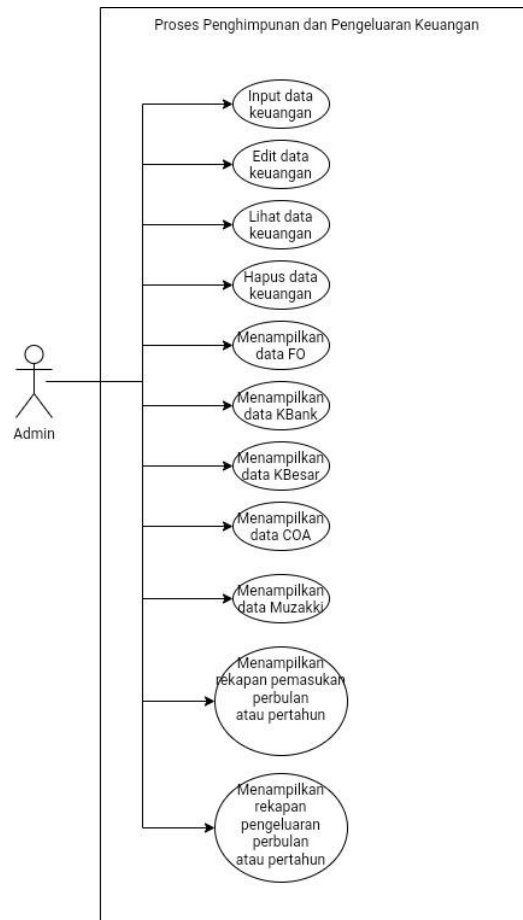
Proses Penghimpunan dan Pengeluaran Keuangan

Admin

Input data keuangan

Edit data keuangan

Lihat data keuangan

Hapus data keuangan

Menampilkan data FO

Menampilkan data KBank

Menampilkan data KBesar

Menampilkan data COA

Menampilkan data Muzakki

Menampilkan rekapan pemasukan perbulan atau pertahun

Menampilkan rekapan pengeluaran perbulan atau pertahun